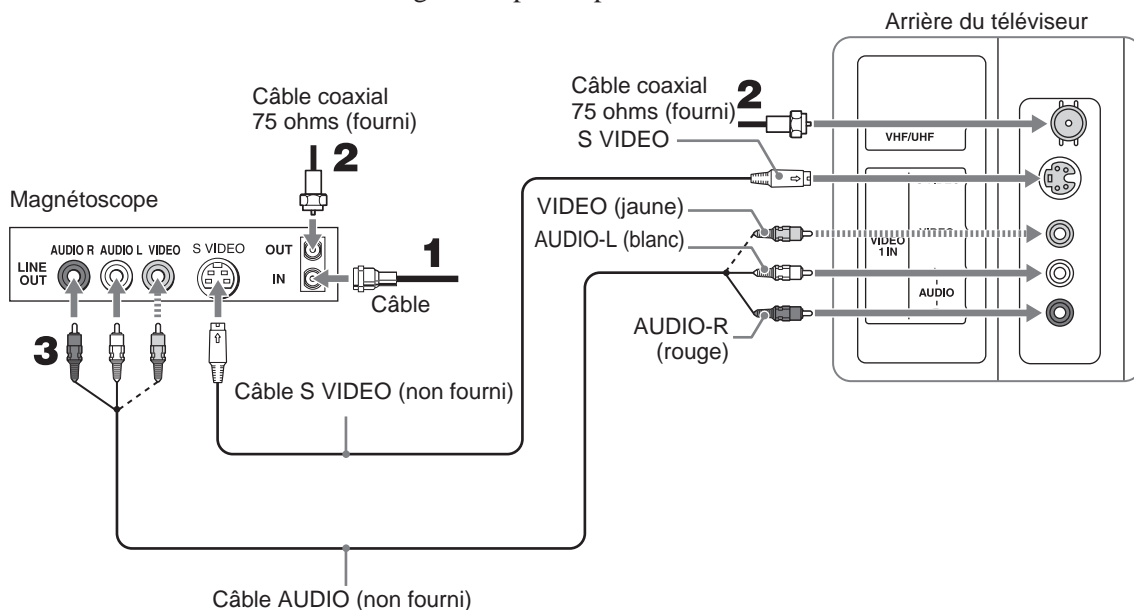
Arrière du téléviseur

Câble coaxial 75 ohms (fourni)

2

Magnétoscope

AUDIO R AUDIO L VIDEO S VIDEO

LINE OUT

OUT

IN

1

Câble

3

Câble coaxial 75 ohms (fourni)

2

S VIDEO

VIDEO (jaune)

AUDIO-L (blanc)

AUDIO-R (rouge)

VHF/UHF

VIDEO 1 IN

AUDIO

Câble S VIDEO (non fourni)

Câble AUDIO (non fourni)